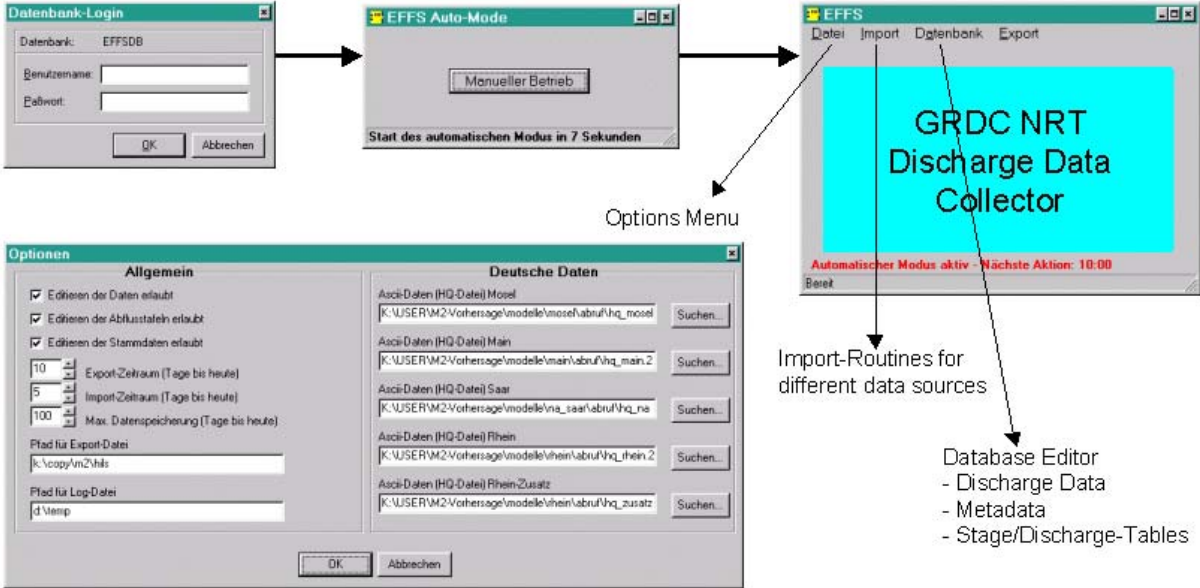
Datenbank-Login

Datenbank: EFFSDB

Benutzername:

Paßwort:

OK Abbrechen

EFFS Auto-Mode

Manueller Betrieb

Start des automatischen Modus in 7 Sekunden

EFFS

Datei Import Datenbank Export

GRDC NRT Discharge Data Collector

Automatischer Modus aktiv - Nächste Aktion: 10:00

Bereit

Options Menu

Import-Routines for different data sources

Database Editor
- Discharge Data
- Metadata
- Stage/Discharge-Tables

Optionen

Allgemein

Editieren der Daten erlaubt

Editieren der Abflusstafeln erlaubt

Editieren der Stammdaten erlaubt

10 Export-Zeitraum (Tage bis heute)

5 Import-Zeitraum (Tage bis heute)

100 Max. Datenspeicherung (Tage bis heute)

Pfad für Export-Datei

k:\copy\m2\hils

Pfad für Log-Datei

d:\temp

Deutsche Daten

Ascii-Daten (HQ-Datei) Mosel

K:\USER\M2-Vorhersage\modelle\mosel\abruf\hq_mosel Suchen...

Ascii-Daten (HQ-Datei) Main

K:\USER\M2-Vorhersage\modelle\main\abruf\hq_main.2 Suchen...

Ascii-Daten (HQ-Datei) Saar

K:\USER\M2-Vorhersage\modelle\na_saar\abruf\hq_na Suchen...

Ascii-Daten (HQ-Datei) Rhein

K:\USER\M2-Vorhersage\modelle\rhein\abruf\hq_rhein.2 Suchen...

Ascii-Daten (HQ-Datei) Rhein-Zusatz

K:\USER\M2-Vorhersage\modelle\rhein\abruf\hq_zusatz Suchen...

OK Abbrechen